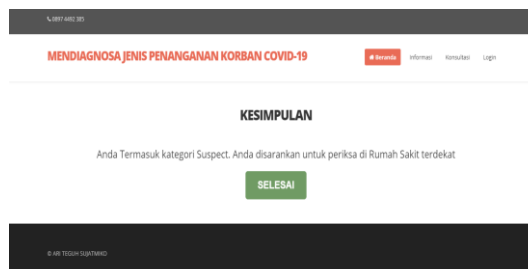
0897 4492 385

MENDIAGNOSA JENIS PENANGANAN KORBAN COVID-19

Beranda Informasi Konsultasi Login

KESIMPULAN

Anda Termasuk kategori Suspect. Anda disarankan untuk periksa di Rumah Sakit terdekat

SELESAI

© ARI TEGUH SUJATMIKO